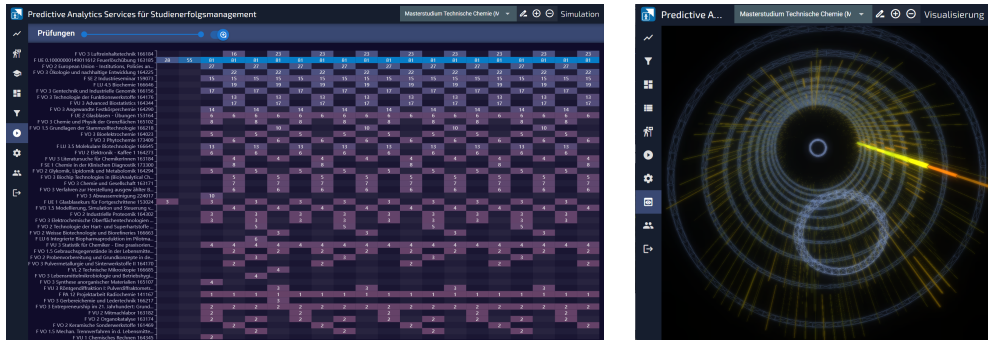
Predictive Analytics Services für Studienerfolgsmanagement

Masterstudium Technische Chemie (N

Simulation

Prüfungen

F VO 3 Lufttechnik 166104
F VO 2 Europese Union - Institutions, Policies an...
F VO 2 Ökologie und nachhaltige Entwicklung 164225
F VO 2 Industrieminerale 119073
F LU 4,5 Biochemie 166666
F VO 3 Technologie der Funktionsmaterialien 164174
F VO 3 Advanced Biostatistics 164344
F VO 3 Angewandte Festkörperchemie 164266
F UE 2 Glasblasen - Übungen 153164
F VO 3 Chemie und Physik der Grenzflächen 165102
F VO 1,5 Grundlagen der Stammzellforschung 166218
F VO 3 Bioelektrochemie 164823
F VO 2 Phytochemie 153900
F LU 3,5 Molekulare Biotechnologie 166645
F VO 3 Elektrochemie 164613
F VO 3 Literaturrsuche für Chemikerinnen 163184
F SE 1 Chemie in der klinischen Diagnostik 173306
F VO 2 Glykomik, Lipidomik und Metabolomik 164294
F VO 3 Biochip Technologies in (Bio)Analytical Ch...
F VO 2 Chemie und Gesellschaft 163171
F VO 2 Verfahren zur Herstellung ausgew. ätzter B...
F VO 3 Abwasserreinigung 226072
F UE 1 Glasblasen für Fortgeschrittene 153024
F VO 1,5 Modellierung, Simulation und Steuerung v...
F VO 2 Industrielle Proteomik 164302
F VO 3 Elektrochemische Oberflächentechnologien ...
F VO 2 Technologie der Hart- und Superhartstoffe ...
F VO 2 Weisse Biotechnologie und Bioreaktoren 166663
F LU 6 Integrierte Biopharmaproduktion im Pilotma...
F VO 2 Statistik für Chemiker - Eine praxisnahe...
F VO 1,5 Gebrauchsgegenstände in der Lebensmitte...
F VO 2 Probenvorbereitung und Grundkonzepte in de...
F VO 3 Pulvermetallurgie und Sinterwerkstoffe II 164170
F VL 2 Technische Mikrobiologie 166685
F VO 3 Lebensmittelmikrobiologie und Betriebshygi...
F VO 2 Synthese anorganischer Materialien 165107
F VU 3 Röntgendiffraktion I: Pulverdiffraktomet...
F PR 10 Projektarbeit Radiochemie 161367
F VO 3 Gerbereichemie und Lederchemie 166792
F VO 3 Unternehmensführung im 21. Jahrhundert: Grund...
F VO 2 Mikroanalyse 163182
F VO 2 Organokatalyse 163174
F VO 2 Keramische Sonderwerkstoffe 161408
F VO 1,5 Mechan. Trennverfahren i.d. Lebensmitte...
F VU 1 Chemisches Rechnen 164345

Predictive A...

Masterstudium Technische Chemie (N

Visualisierung